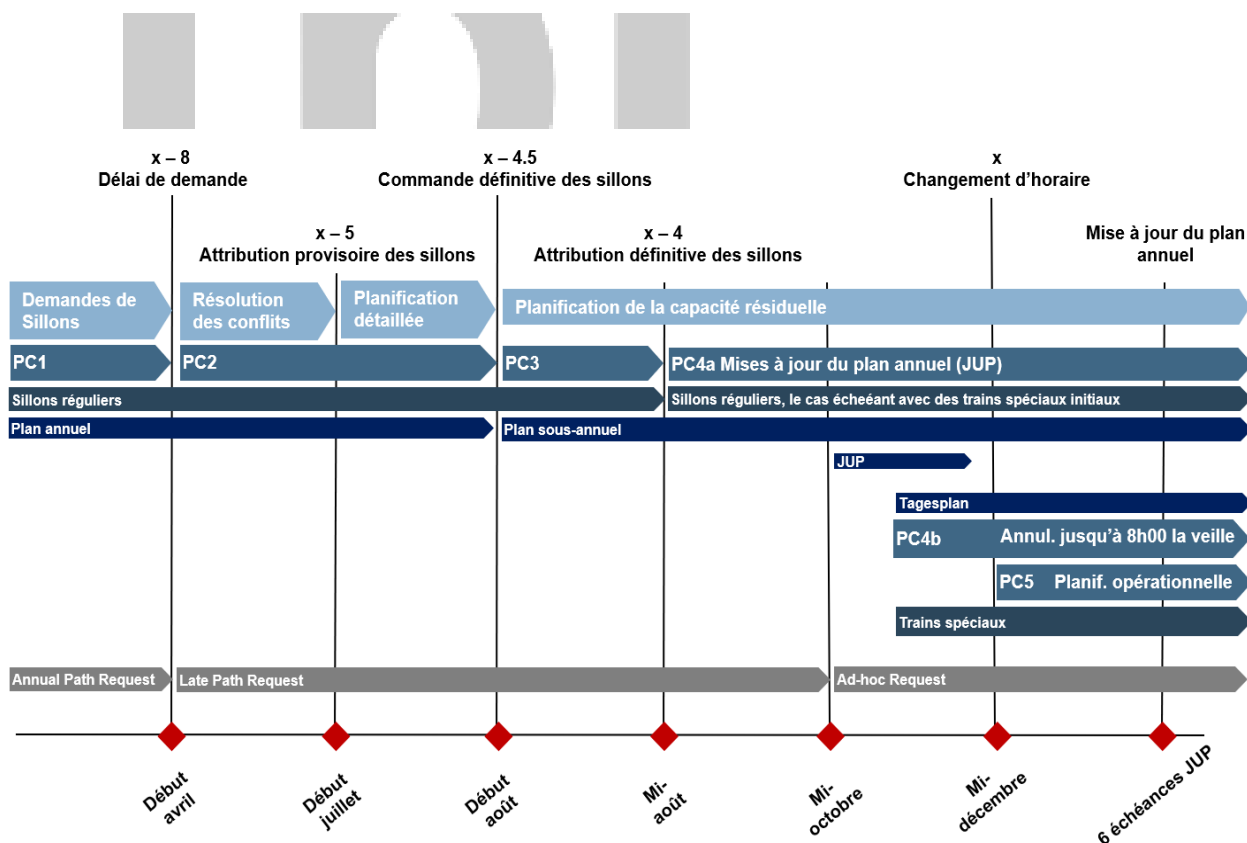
x – 8
Délai de demande

x – 4.5
Commande définitive des sillons

x
Changement d’horaire

x – 5
Attribution provisoire des sillons

x – 4
Attribution définitive des sillons

Mise à jour du plan annuel

Demandes de Sillons

Résolution des conflits

Planification détaillée

Planification de la capacité résiduelle

PC1

PC2

PC3

PC4a Mises à jour du plan annuel (JUP)

Sillons réguliers

Sillons réguliers, le cas échéant avec des trains spéciaux initiaux

Plan annuel

Plan sous-annuel

JUP

Tagesplan

PC4b

Annul. jusqu’à 8h00 la veille

PC5 Planif. opérationnelle

Trains spéciaux

Annual Path Request

Late Path Request

Ad-hoc Request

Début avril

Début juillet

Début août

Mi-août

Mi-octobre

Mi-décembre

6 échéances JUP